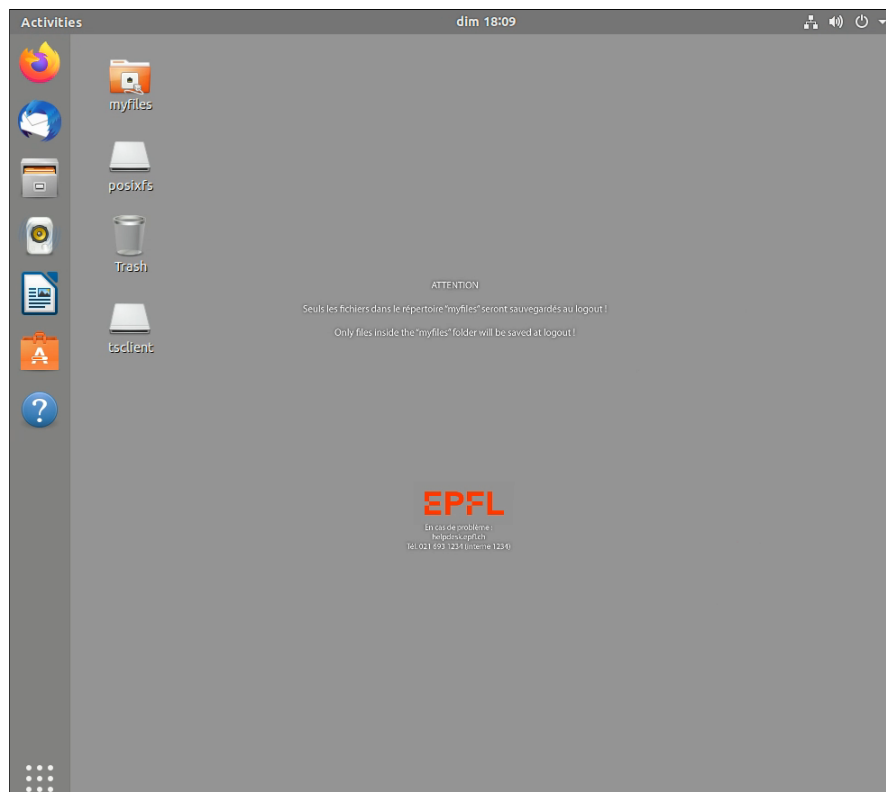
Activities

dim 18:09

myfiles

posixfs

Trash

tsclient

ATTENTION

Seuls les fichiers dans le répertoire "myfiles" seront sauvegardés au logout !

Only files inside the "myfiles" folder will be saved at logout !

EPFL

En cas de problème :
helpdesk.epfl.ch
Tél. 021 693 1234 (interne 1234)